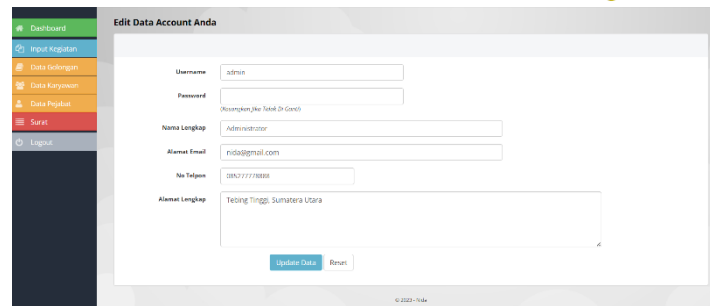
Dashboard
Input Kegiatan
Data Golongan
Data Karyawan
Data Pejabat
Surat
Logout

Edit Data Account Anda

Username admin

Password
(Kosongkan Jika Tidak Di Ganti)

Nama Lengkap Administrator

Alamat Email nida@gmail.com

No Telpon 0857777788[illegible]

Alamat Lengkap Tebing Tinggi, Sumatera Utara

Update Data Reset

© 2023 - Nida